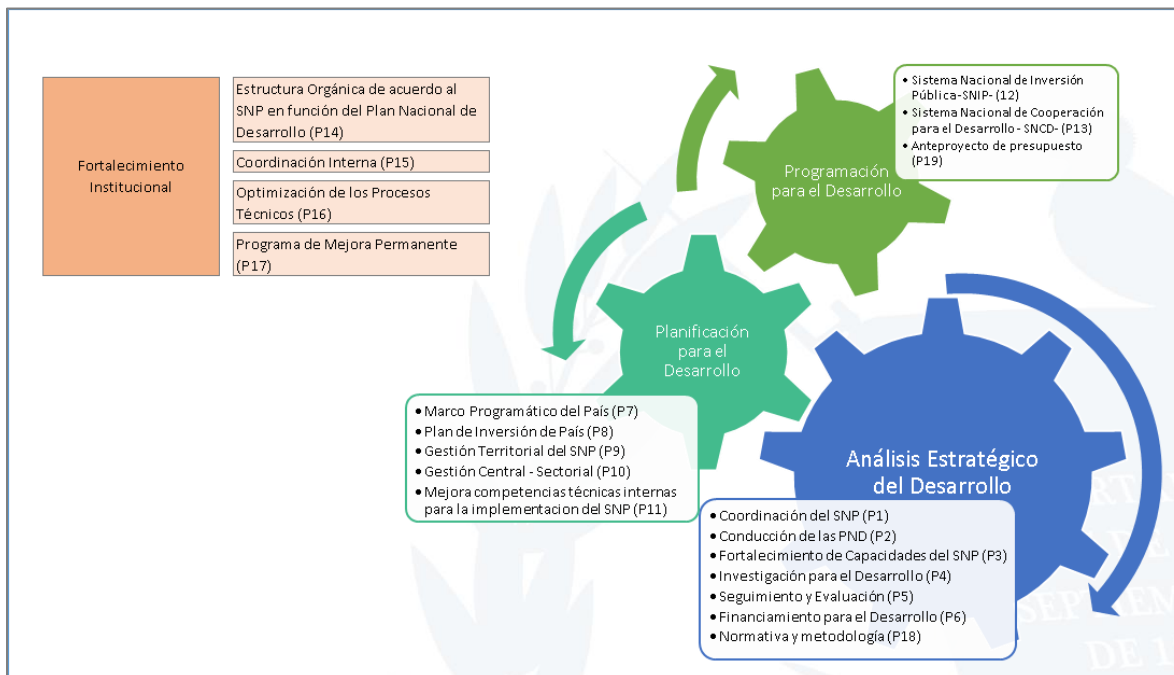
Fortalecimiento Institucional

Estructura Orgánica de acuerdo al SNP en función del Plan Nacional de Desarrollo (P14)

Coordinación Interna (P15)

Optimización de los Procesos Técnicos (P16)

Programa de Mejora Permanente (P17)

• Sistema Nacional de Inversión Pública-SNIP- (12)
• Sistema Nacional de Cooperación para el Desarrollo - SNCD- (P13)
• Anteproyecto de presupuesto (P19)

Programación para el Desarrollo

Planificación para el Desarrollo

• Marco Programático del País (P7)
• Plan de Inversión de País (P8)
• Gestión Territorial del SNP (P9)
• Gestión Central - Sectorial (P10)
• Mejora competencias técnicas internas para la implementacion del SNP (P11)

Análisis Estratégico del Desarrollo

• Coordinación del SNP (P1)
• Conducción de las PND (P2)
• Fortalecimiento de Capacidades del SNP (P3)
• Investigación para el Desarrollo (P4)
• Seguimiento y Evaluación (P5)
• Financiamiento para el Desarrollo (P6)
• Normativa y metodología (P18)